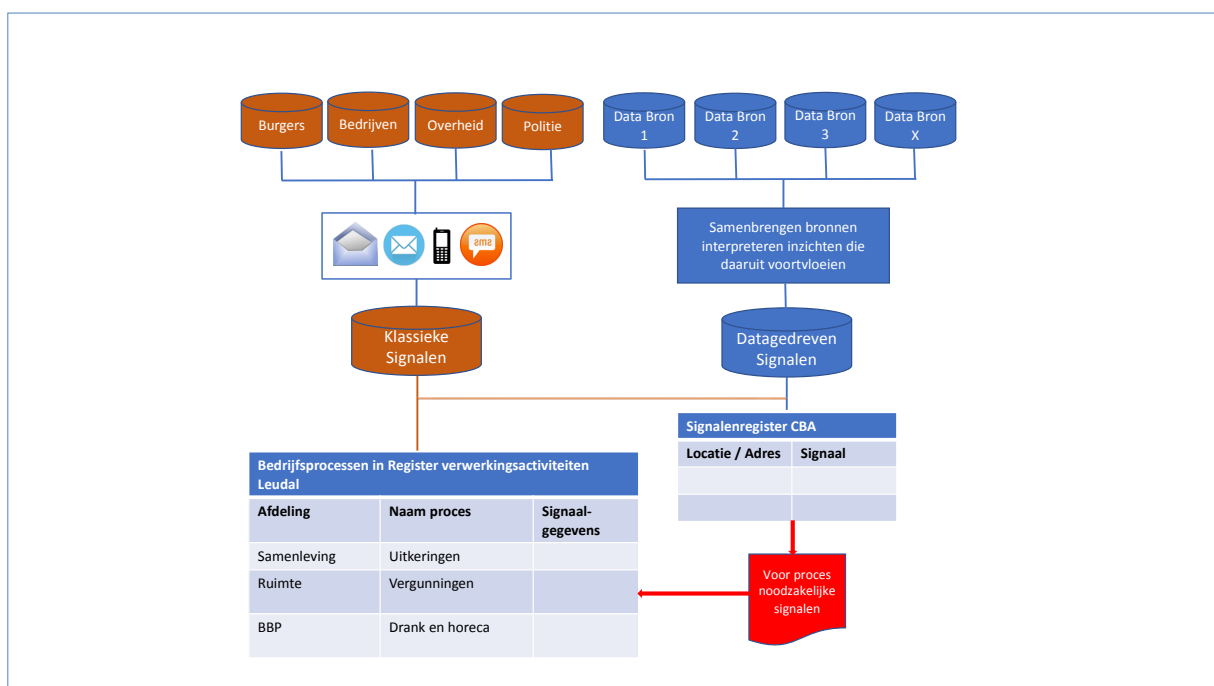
Burgers
Bedrijven
Overheid
Politie

Data Bron 1
Data Bron 2
Data Bron 3
Data Bron X

sms

Samenbrengen bronnen interpreteren inzichten die daaruit voortvloeien

Klassieke Signalen

Datagedreven Signalen

| Signalenregister CBA | |
|---|---|
| Locatie / Adres | Signaal |
| | |
| | |

| Bedrijfsprocessen in Register verwerkingsactiviteiten Leudal | | |
|---|---|---|
| Afdeling | Naam proces | Signaalgegevens |
| Samenleving | Uitkeringen | |
| Ruimte | Vergunningen | |
| BBP | Drank en horeca | |

Voor proces noodzakelijke signalen